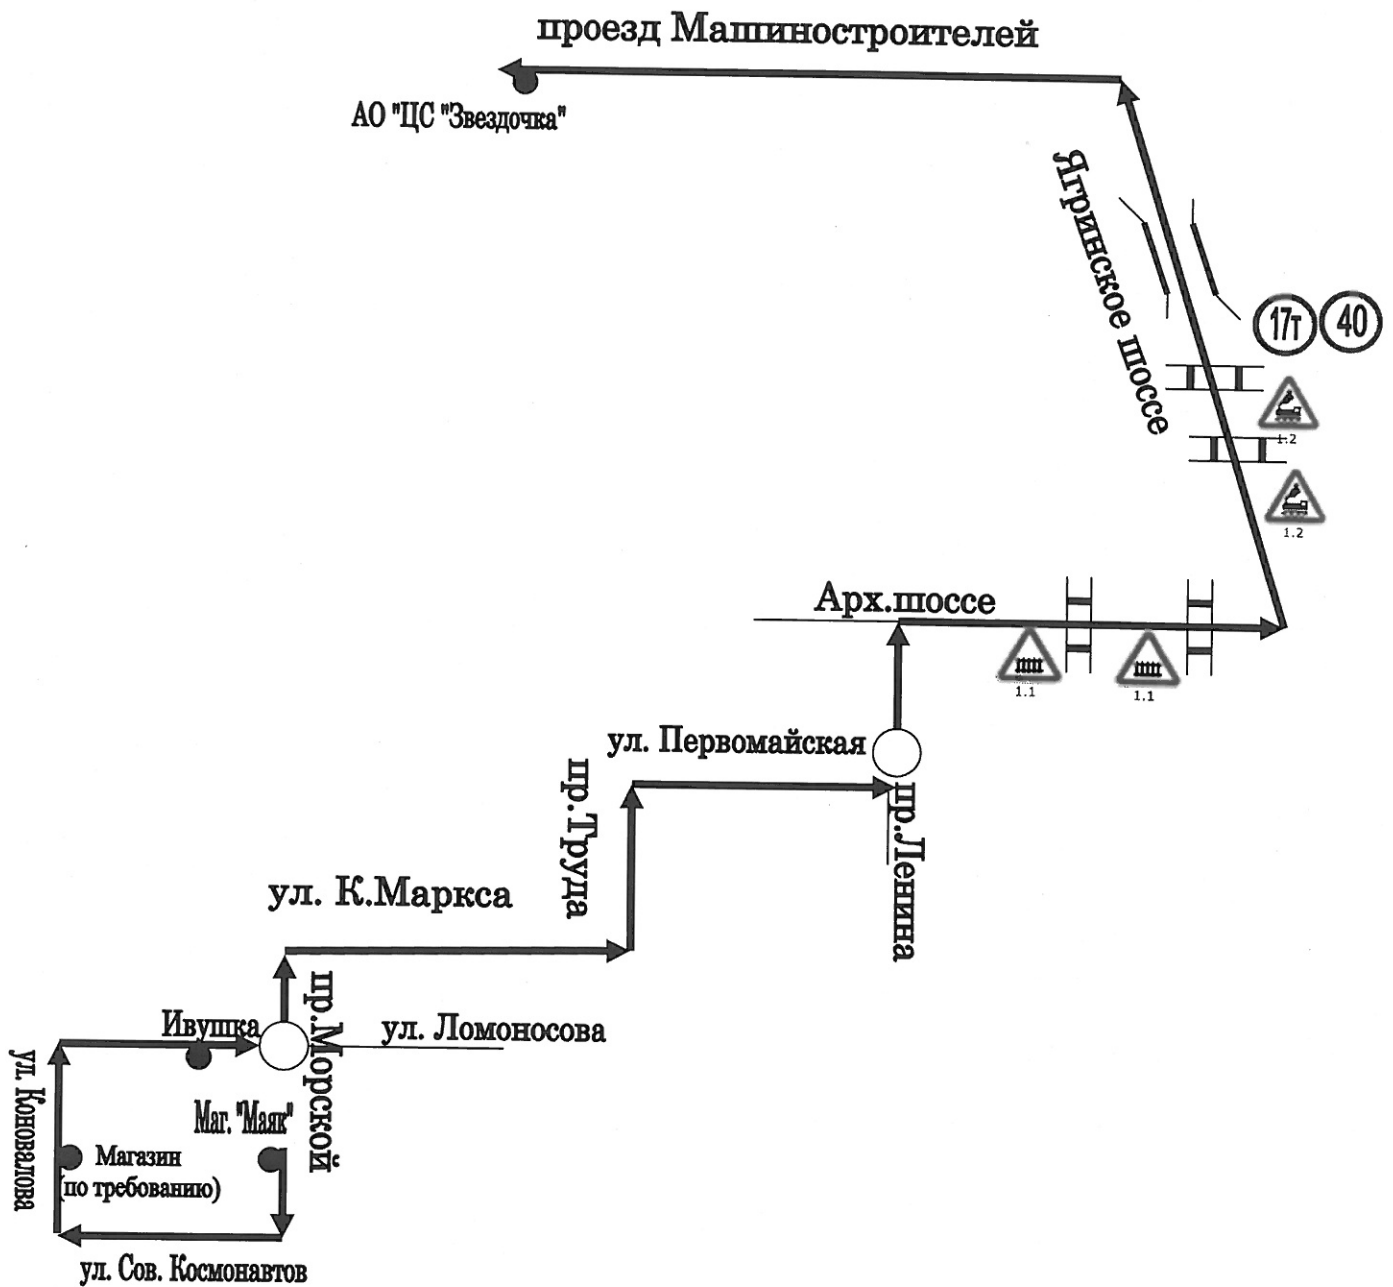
проезд Машиностроителей

АО "ЦС "Звездочка"

Ягринское шоссе

17т

40

1.2

1.2

Арх.шоссе

1.1

1.1

ул. Первомайская

пр.Труда

пр.Ленина

ул. К.Маркса

пр.Морской

Ивушка

ул. Ломоносова

ул. Коновалова

Маг. "Маяк"

Магазин (по требованию)

ул. Сов. Космонавтов